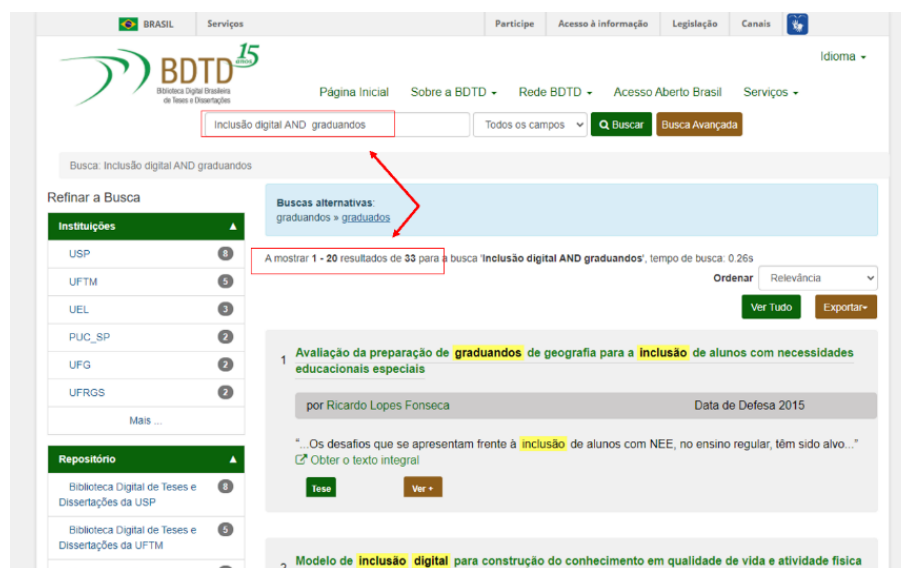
BRASIL Serviços Participe Acesso à informação Legislação Canais

BDTD 15 anos
Biblioteca Digital Brasileira de Teses e Dissertações

Idioma ▾

Página Inicial Sobre a BDTD ▾ Rede BDTD ▾ Acesso Aberto Brasil Serviços ▾

Inclusão digital AND graduandos | Todos os campos | Buscar | Busca Avançada

Busca: Inclusão digital AND graduandos

Refinar a Busca

Instituições

| | |
|---|---|
| USP | 8 |
| UFTM | 5 |
| UEL | 3 |
| PUC_SP | 2 |
| UFG | 2 |
| UFRGS | 2 |

Mais ...

Repositório

| | |
|---|---|
| Biblioteca Digital de Teses e Dissertações da USP | 8 |
| Biblioteca Digital de Teses e Dissertações da UFTM | 5 |

Buscas alternativas:
graduandos » graduados

A mostrar 1 - 20 resultados de 33 para a busca 'Inclusão digital AND graduandos', tempo de busca: 0.26s

Ordenar Relevância

Ver Tudo Exportar▾

1 Avaliação da preparação de graduandos de geografia para a inclusão de alunos com necessidades educacionais especiais

por Ricardo Lopes Fonseca Data de Defesa 2015

"...Os desafios que se apresentam frente à inclusão de alunos com NEE, no ensino regular, têm sido alvo..."
Obter o texto integral

Tese Ver +

2 Modelo de inclusão digital para construção do conhecimento em qualidade de vida e atividade física